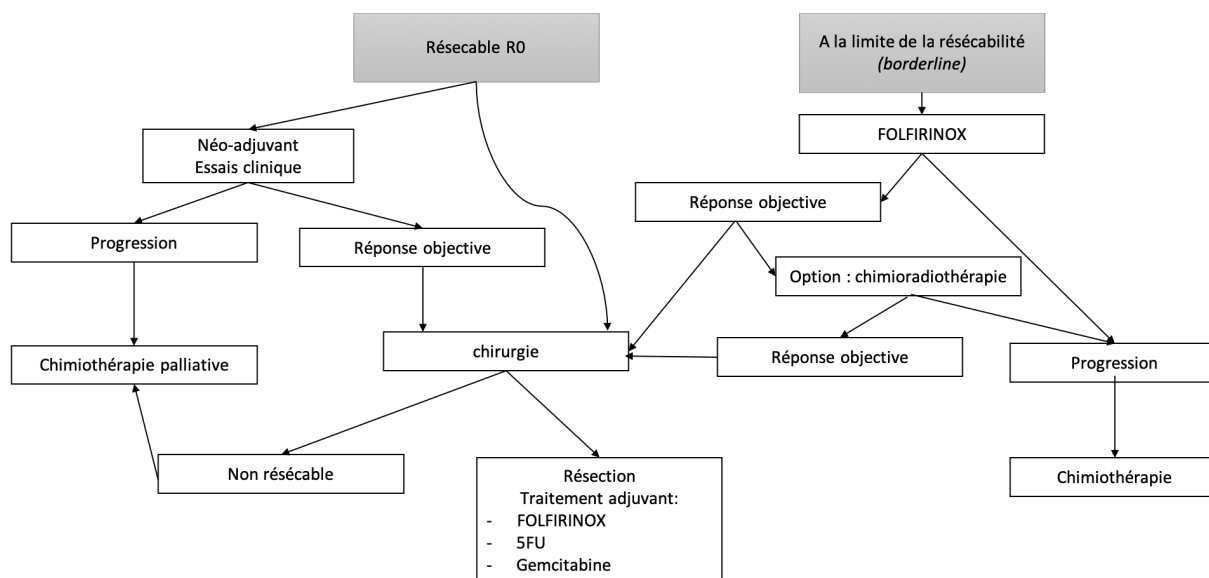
Résecable R0

A la limite de la résécabilité
*(borderline)*

Néo-adjuvant
Essais clinique

FOLFIRINOX

Réponse objective

Progression

Réponse objective

Option : chimioradiothérapie

Chimiothérapie palliative

chirurgie

Réponse objective

Progression

Non résécable

Résection
Traitement adjuvant:
- FOLFIRINOX
- 5FU
- Gemcitabine

Chimiothérapie